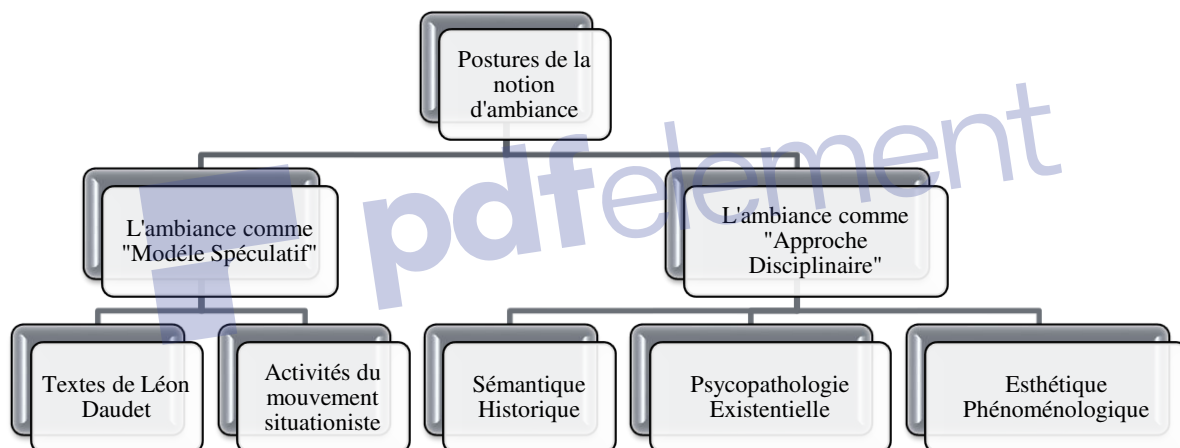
Postures de la notion d'ambiance

L'ambiance comme "Modéle Spéculatif"

L'ambiance comme "Approche Disciplinaire"

Textes de Léon Daudet

Activités du mouvement situationiste

Sémantique Historique

Psycopathologie Existentielle

Esthétique Phénoménologique

pdfelement